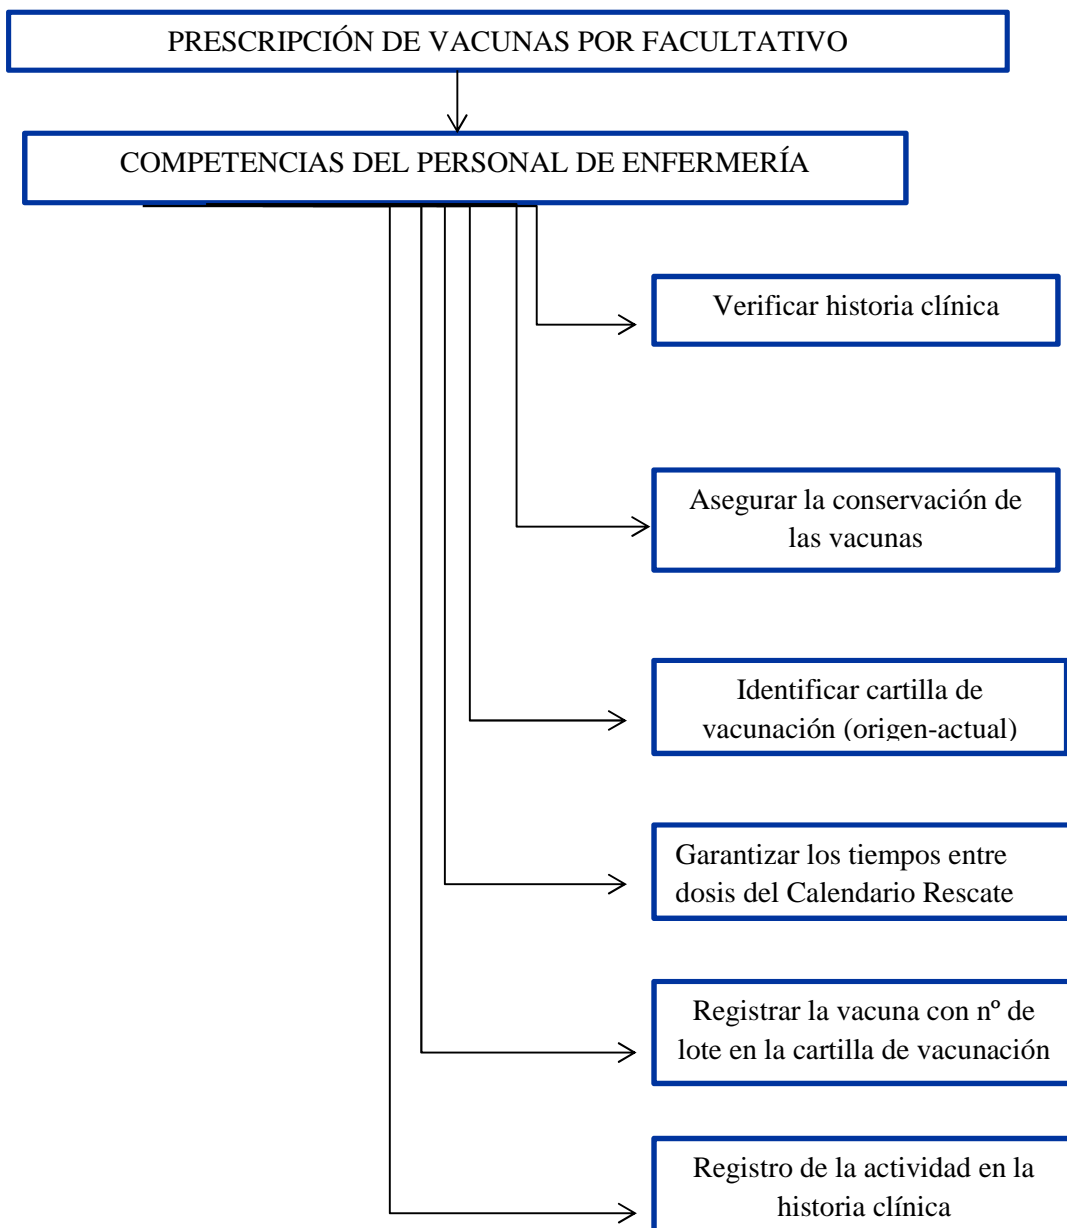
PRESCRIPCIÓN DE VACUNAS POR FACULTATIVO

COMPETENCIAS DEL PERSONAL DE ENFERMERÍA

Verificar historia clínica

Asegurar la conservación de las vacunas

Identificar cartilla de vacunación (origen-actual)

Garantizar los tiempos entre dosis del Calendario Rescate

Registrar la vacuna con nº de lote en la cartilla de vacunación

Registro de la actividad en la historia clínica